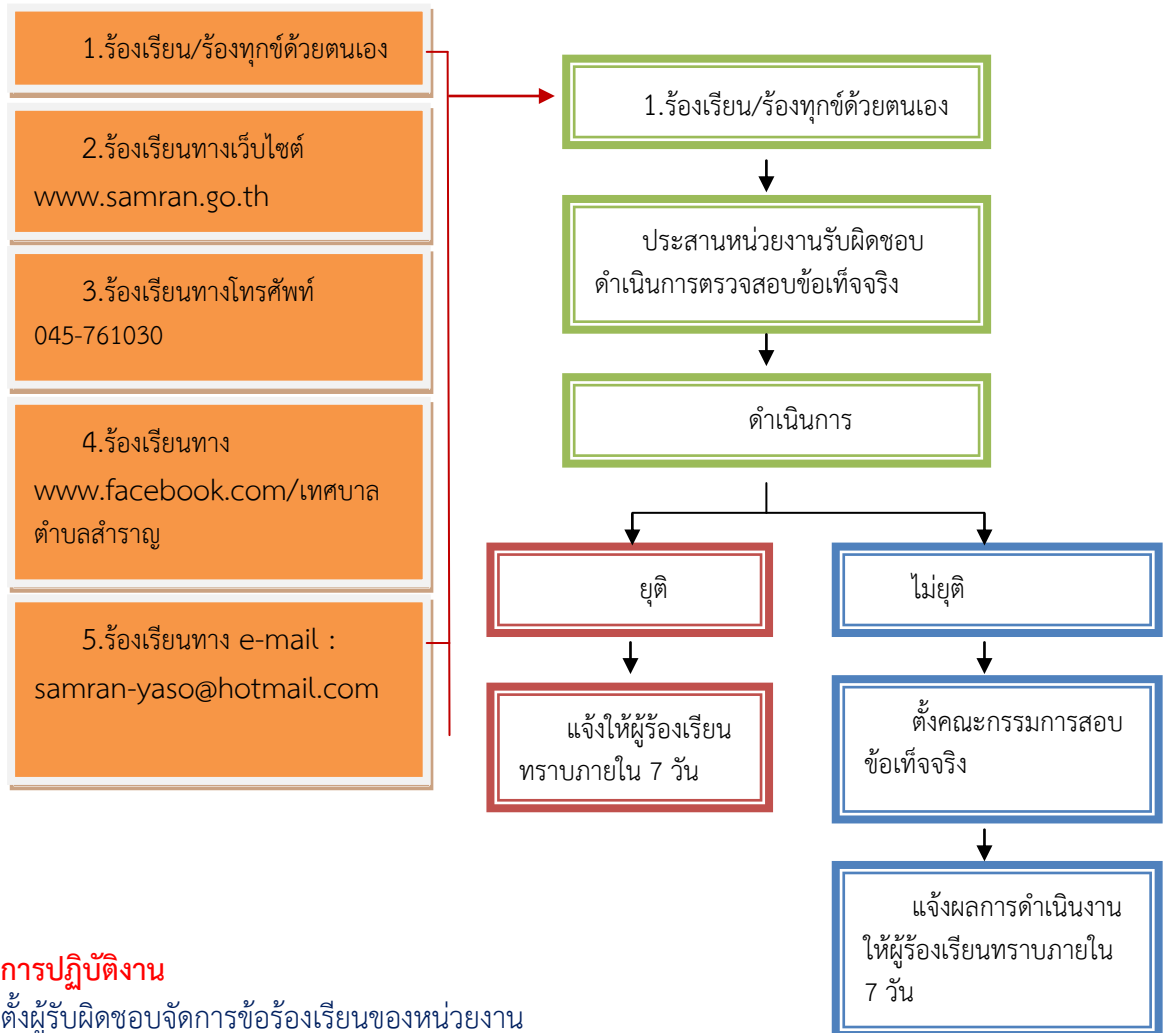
1.ร้องเรียน/ร้องทุกข์ด้วยตนเอง

2.ร้องเรียนทางเว็บไซต์ www.samran.go.th

3.ร้องเรียนทางโทรศัพท์ 045-761030

4.ร้องเรียนทาง www.facebook.com/เทศบาลตำบลสำราญ

5.ร้องเรียนทาง e-mail : samran-yaso@hotmail.com

1.ร้องเรียน/ร้องทุกข์ด้วยตนเอง

ประสานหน่วยงานรับผิดชอบ ดำเนินการตรวจสอบข้อเท็จจริง

ดำเนินการ

ยุติ

ไม่ยุติ

แจ้งให้ผู้ร้องเรียนทราบภายใน 7 วัน

ตั้งคณะกรรมการสอบข้อเท็จจริง

แจ้งผลการดำเนินงานให้ผู้ร้องเรียนทราบภายใน 7 วัน

การปฏิบัติงาน
ตั้งผู้รับผิดชอบจัดการข้อร้องเรียนของหน่วยงาน